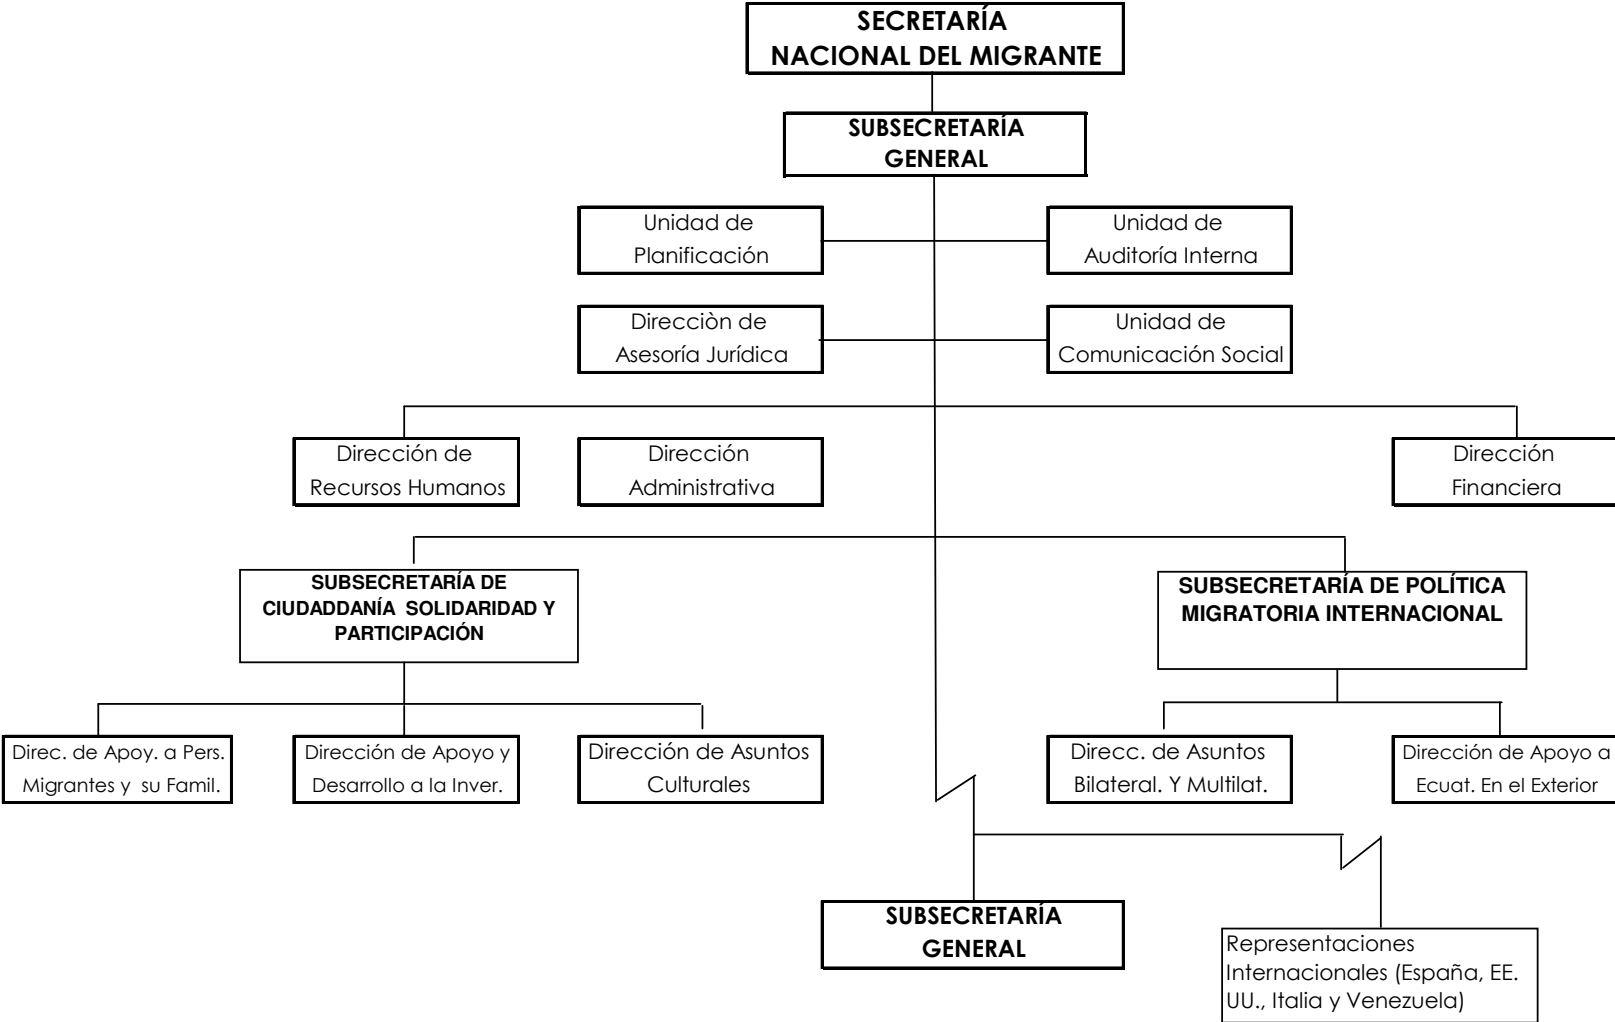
SECRETARÍA NACIONAL DEL MIGRANTE

SUBSECRETARÍA GENERAL

Unidad de Planificación

Unidad de Auditoría Interna

Direcciòn de Asesoría Jurídica

Unidad de Comunicación Social

Dirección de Recursos Humanos

Dirección Administrativa

Dirección Financiera

SUBSECRETARÍA DE CIUDADDANÍA SOLIDARIDAD Y PARTICIPACIÓN

SUBSECRETARÍA DE POLÍTICA MIGRATORIA INTERNACIONAL

Direc. de Apoy. a Pers. Migrantes y su Famil.

Dirección de Apoyo y Desarrollo a la Inver.

Dirección de Asuntos Culturales

Direcc. de Asuntos Bilateral. Y Multilat.

Dirección de Apoyo a Ecuat. En el Exterior

SUBSECRETARÍA GENERAL

Representaciones Internacionales (España, EE. UU., Italia y Venezuela)